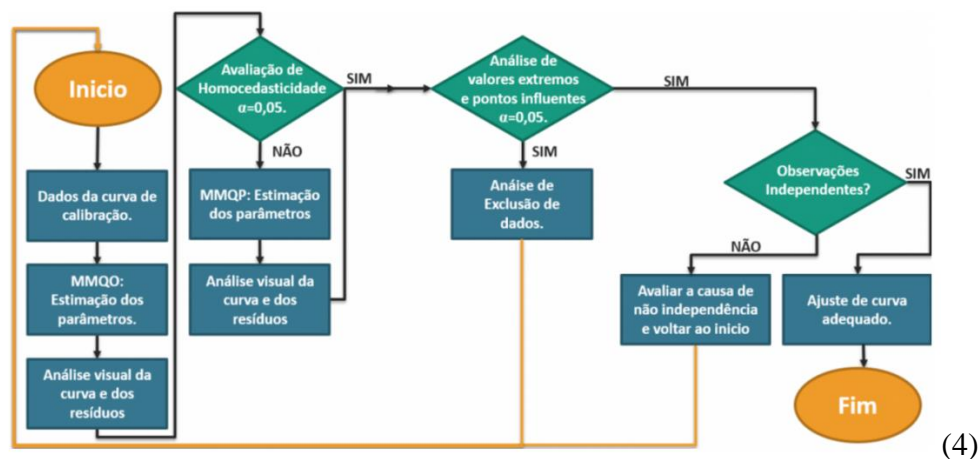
Inicio

Dados da curva de calibração.

MMQO: Estimação dos parâmetros.

Análise visual da curva e dos resíduos

Avaliação de Homocedasticidade α=0,05.

NÃO

MMQP: Estimação dos parâmetros

Análise visual da curva e dos resíduos

SIM

Análise de valores extremos e pontos influentes α=0,05.

SIM

Anáise de Exclusão de dados.

SIM

Observações Independentes?

NÃO

Avaliar a causa de não independência e voltar ao inicio

SIM

Ajuste de curva adequado.

Fim

(4)